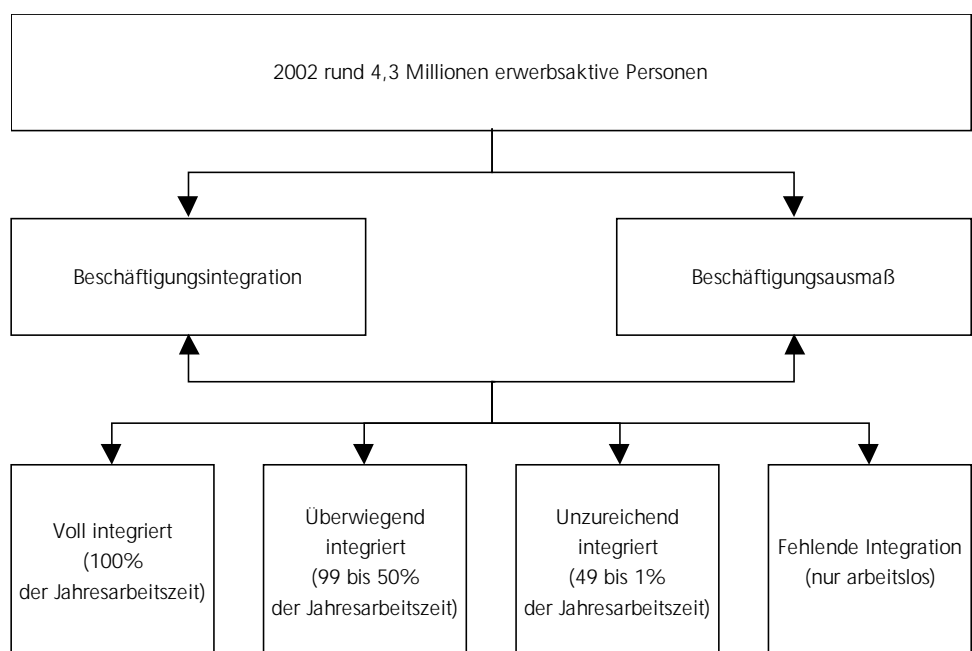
2002 rund 4,3 Millionen erwerbsaktive Personen

Beschäftigungsintegration

Beschäftigungsausmaß

Voll integriert (100% der Jahresarbeitszeit)

Überwiegend integriert (99 bis 50% der Jahresarbeitszeit)

Unzureichend integriert (49 bis 1% der Jahresarbeitszeit)

Fehlende Integration (nur arbeitslos)